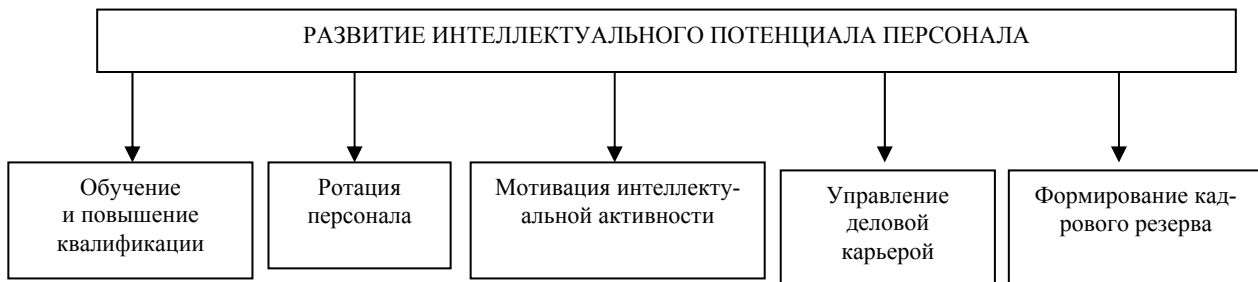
РАЗВИТИЕ ИНТЕЛЛЕКТУАЛЬНОГО ПОТЕНЦИАЛА ПЕРСОНАЛА

Обучение и повышение квалификации

Ротация персонала

Мотивация интеллектуальной активности

Управление деловой карьерой

Формирование кадрового резерва